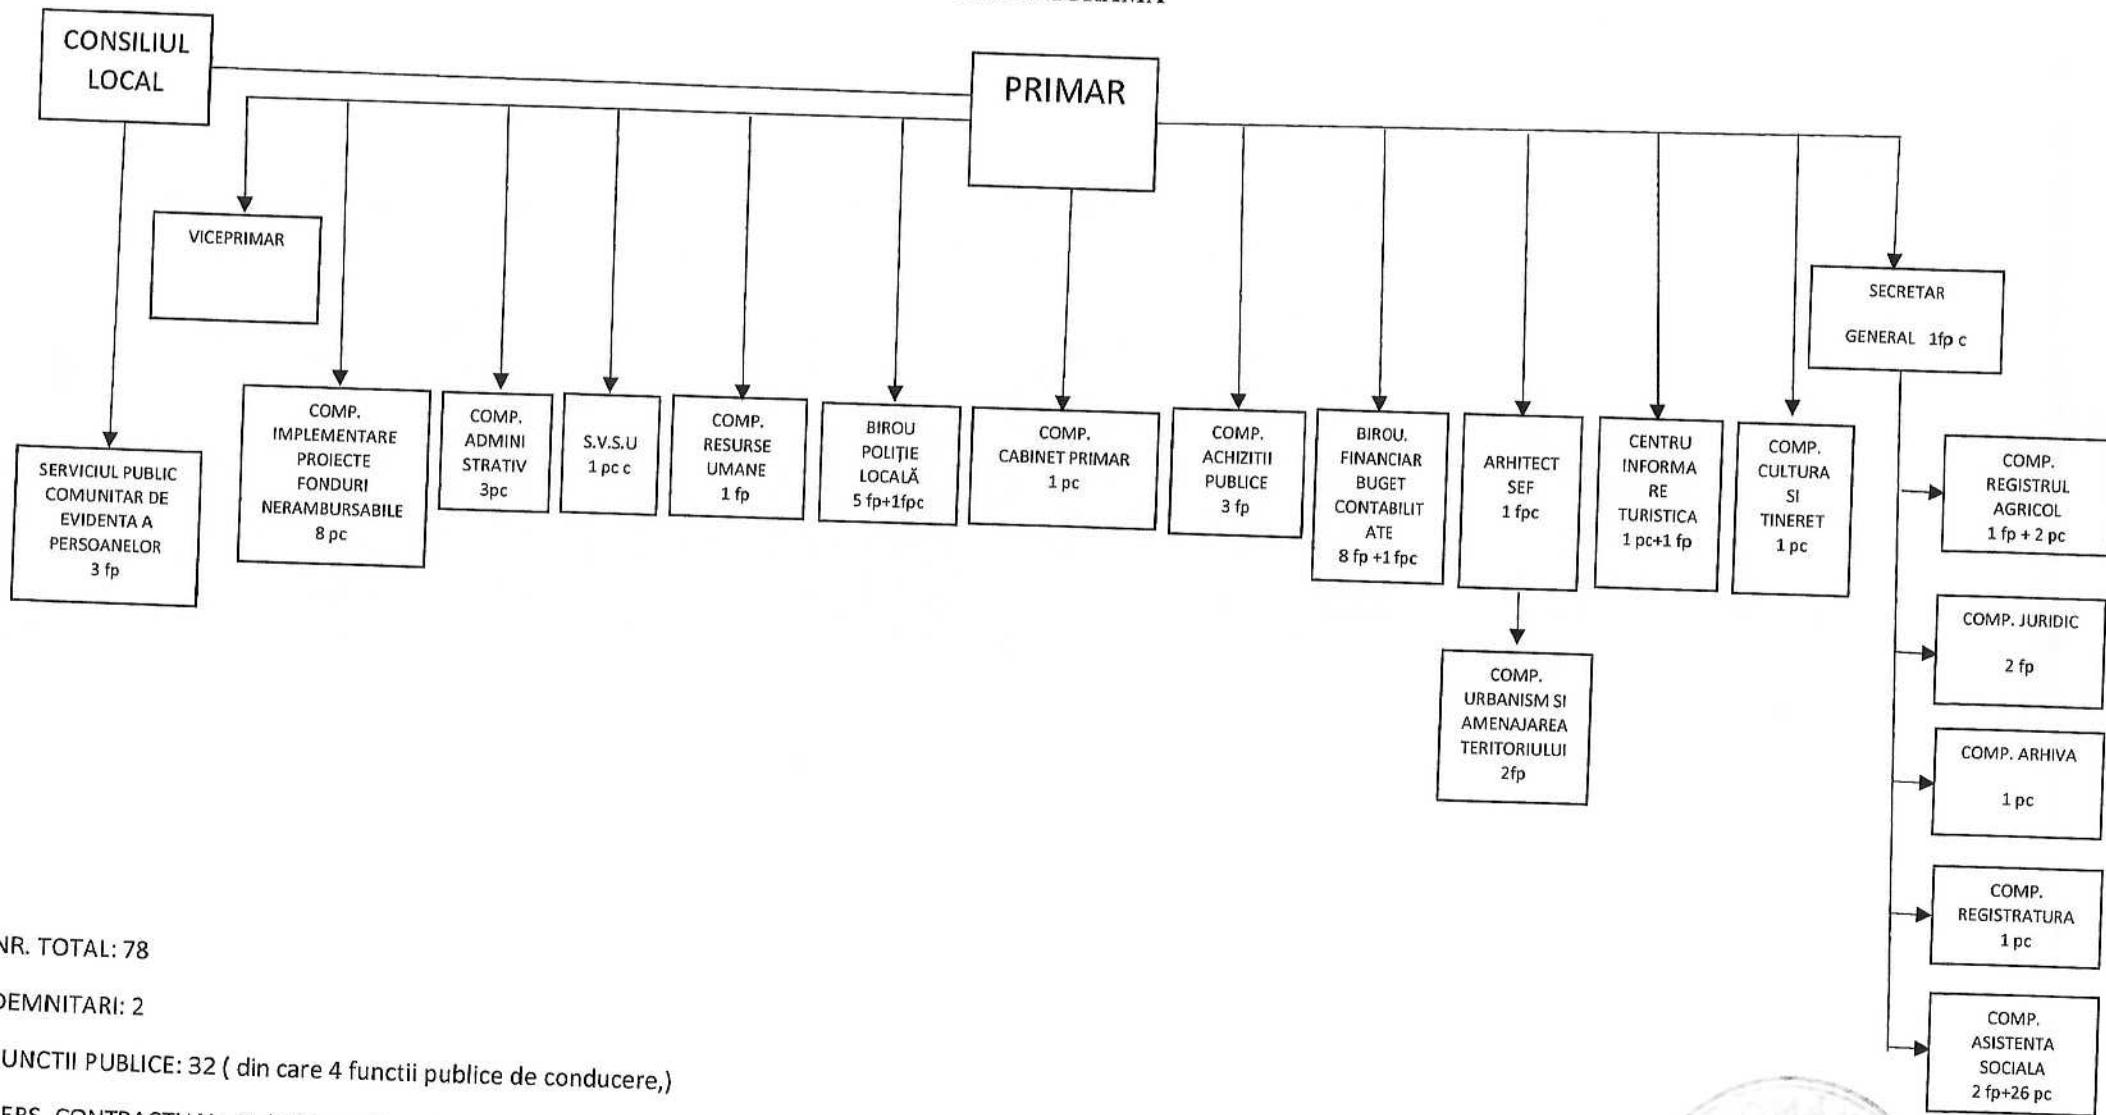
CONSILIUL LOCAL

PRIMAR

VICEPRIMAR

SERVICIUL PUBLIC COMUNITAR DE EVIDENTA A PERSOANELOR 3 fp

COMP. IMPLEMENTARE PROIECTE FONDURI NERAMBURSABILE 8 pc

COMP. ADMINI STRATIV 3pc

S.V.S.U 1 pc c

COMP. RESURSE UMANE 1 fp

BIROU POLIȚIE LOCALĂ 5 fp+1fpc

COMP. CABINET PRIMAR 1 pc

COMP. ACHIZITII PUBLICE 3 fp

BIROU. FINANCIAR BUGET CONTABILIT ATE 8 fp +1 fpc

ARHITECT SEF 1 fpc

COMP. URBANISM SI AMENAJAREA TERITORIULUI 2fp

CENTRU INFORMA RE TURISTICA 1 pc+1 fp

COMP. CULTURA SI TINERET 1 pc

SECRETAR GENERAL 1fp c

COMP. REGISTRUL AGRICOL 1 fp + 2 pc

COMP. JURIDIC 2 fp

COMP. ARHIVA 1 pc

COMP. REGISTRATURA 1 pc

COMP. ASISTENTA SOCIALA 2 fp+26 pc

NR. TOTAL: 78

DEMNITARI: 2

UNCTII PUBLICE: 32 ( din care 4 functii publice de conducere,)

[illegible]